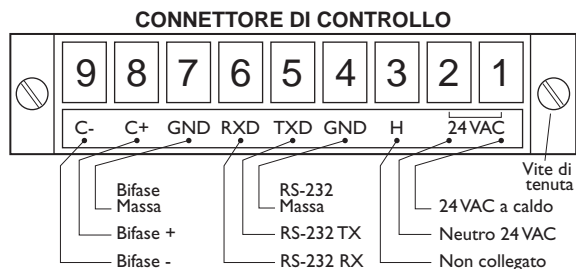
CONNETTORE DI CONTROLLO

9 8 7 6 5 4 3 2 1

C- C+ GND RXD TXD GND H 24VAC

Vite di tenuta

Bifase Massa

Bifase +

Bifase -

RS-232 Massa

RS-232 TX

RS-232 RX

24VAC a caldo

Neutro 24VAC

Non collegato